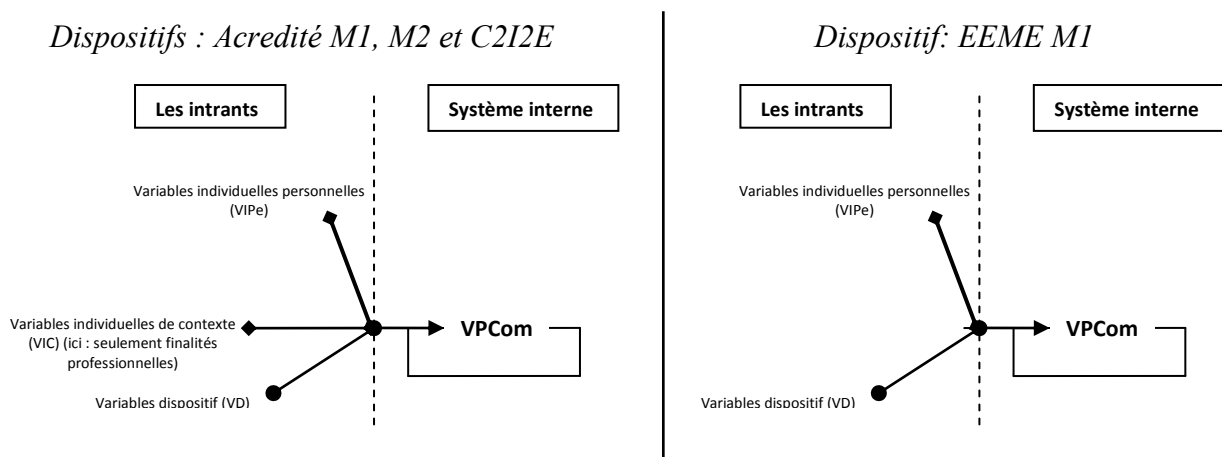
Dispositifs : Acredité M1, M2 et C2I2E

Les intrants

Système interne

Variables individuelles personnelles (VIPe)

Variables individuelles de contexte (VIC) (ici : seulement finalités professionnelles)

Variables dispositif (VD)

VPCom

Dispositif: EEME M1

Les intrants

Système interne

Variables individuelles personnelles (VIPe)

Variables dispositif (VD)

VPCom